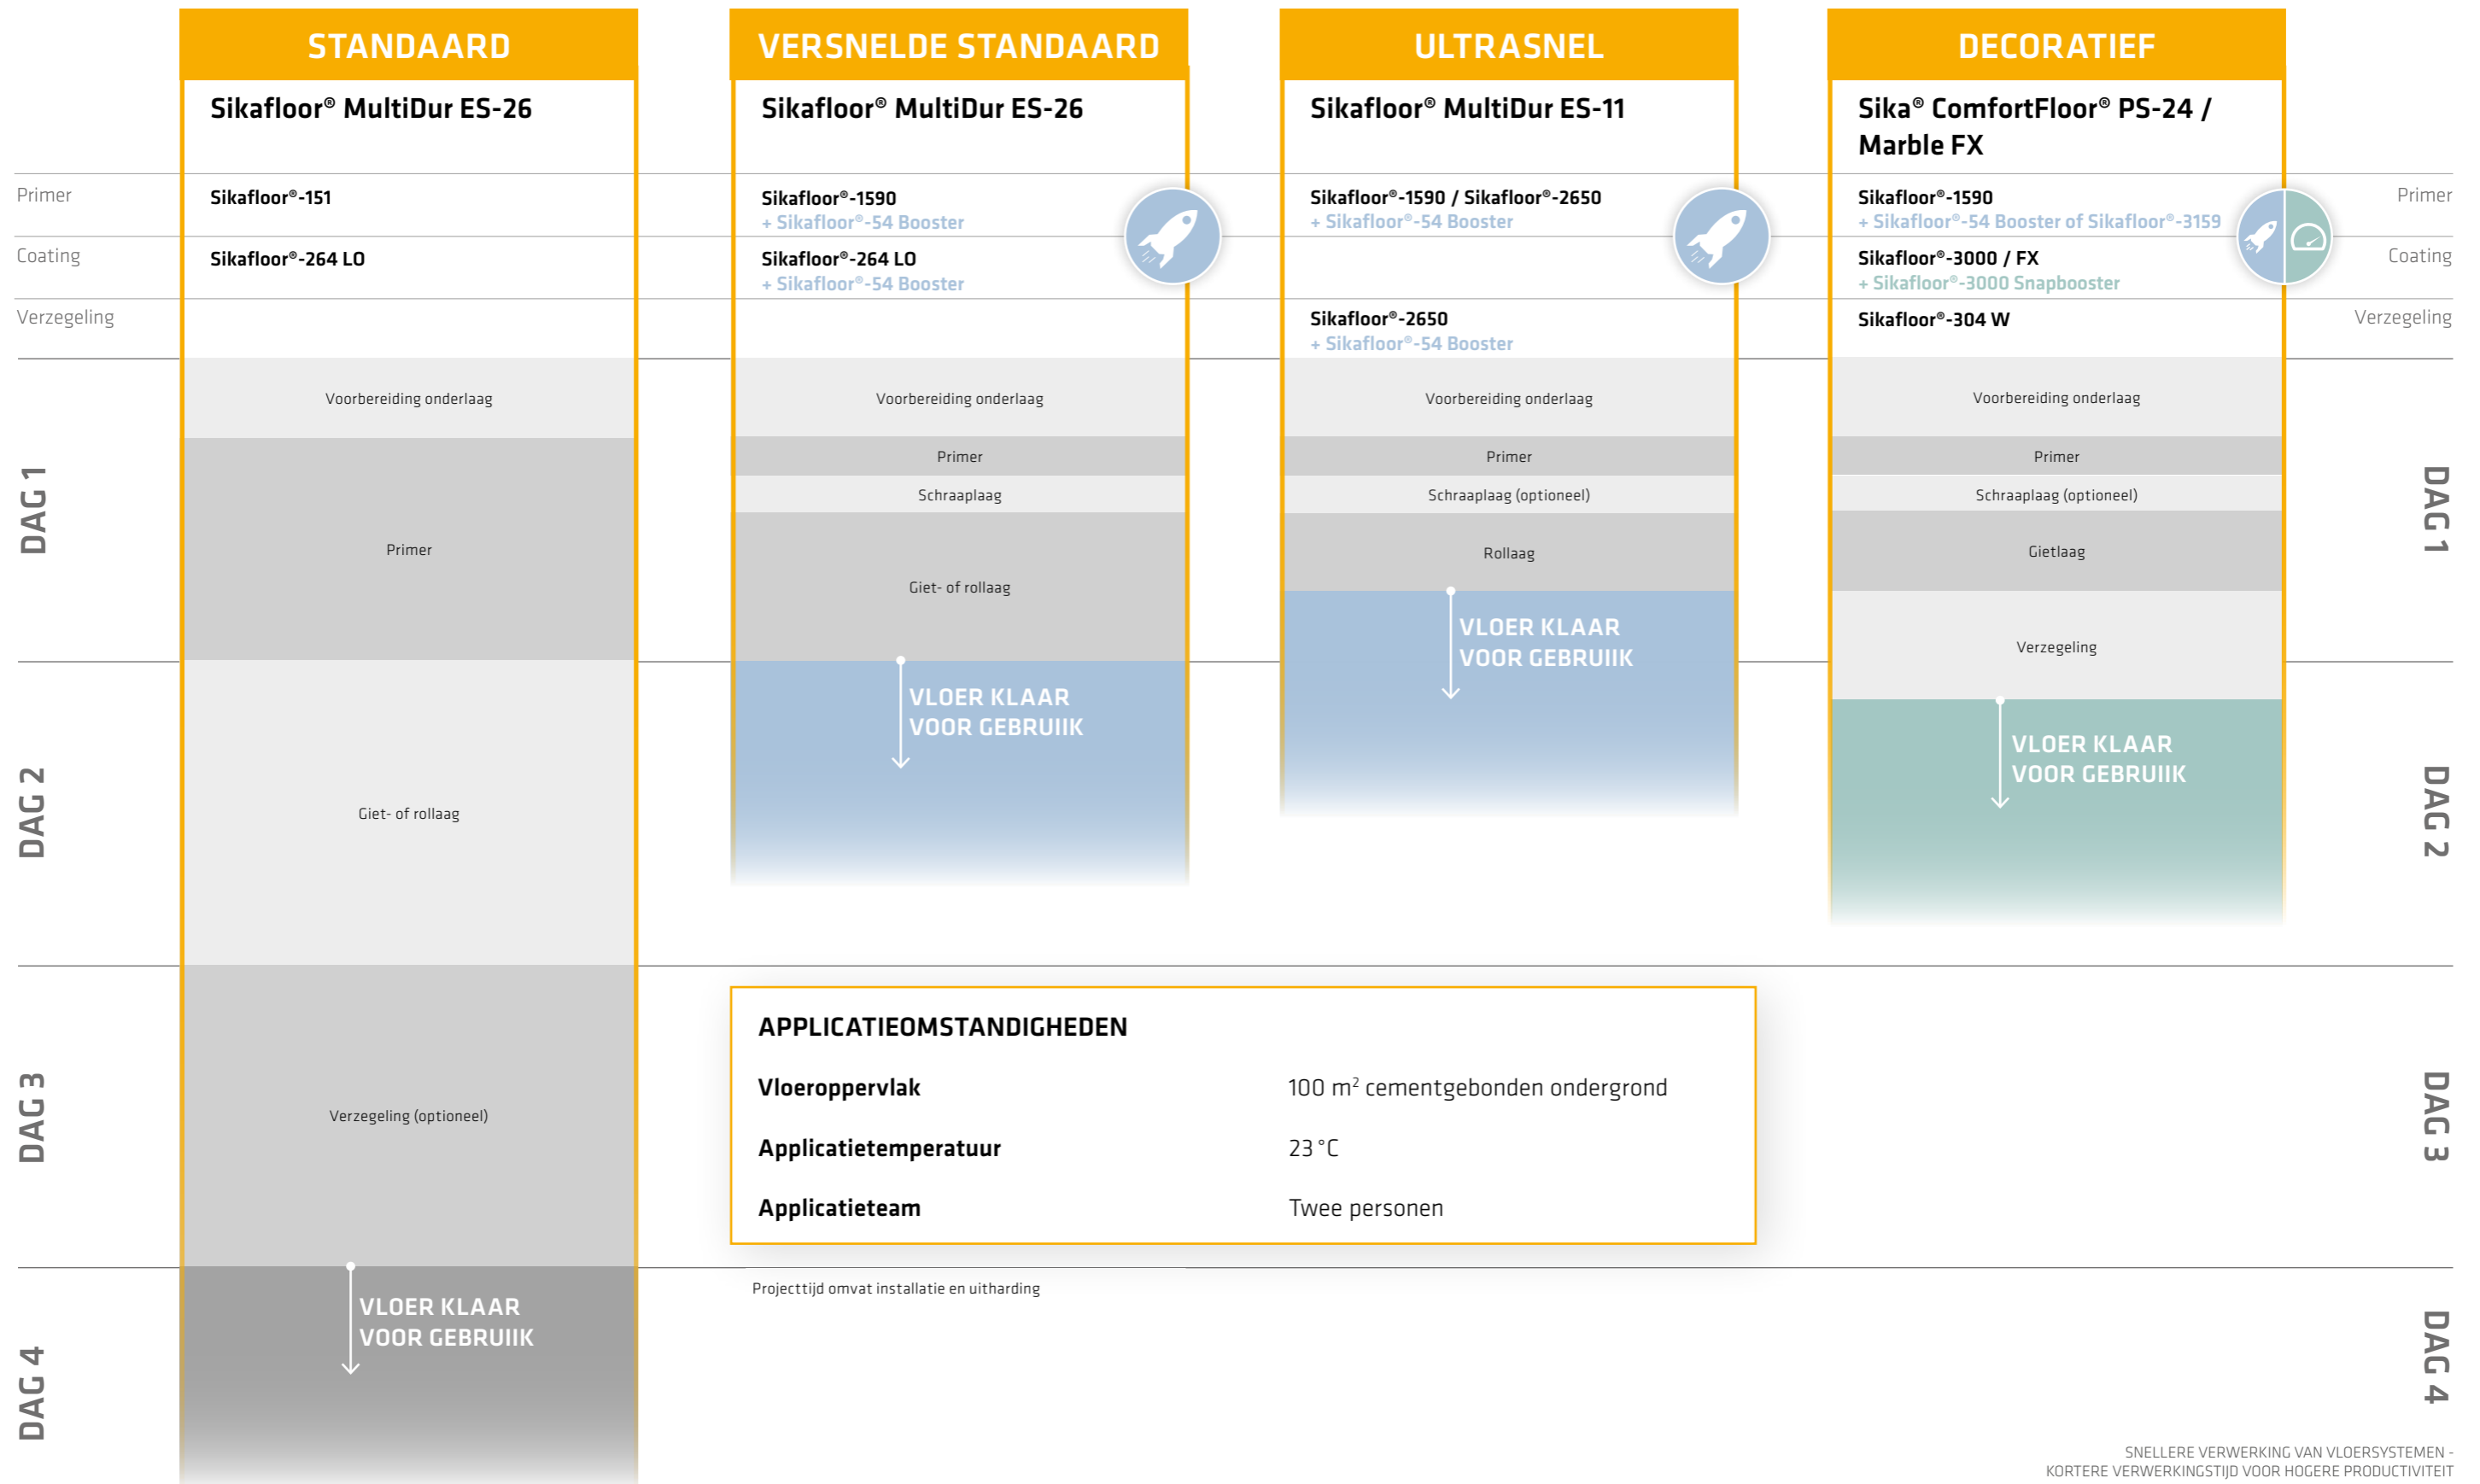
| | STANDAARD | VERSNELDE STANDAARD | ULTRASNEL | DECORATIEF | |
|---|---|---|---|---|---|
| | Sikafloor® MultiDur ES-26 | Sikafloor® MultiDur ES-26 | Sikafloor® MultiDur ES-11 | Sika® ComfortFloor® PS-24 / Marble FX | |
| Primer | Sikafloor®-151 | Sikafloor®-1590 + Sikafloor®-54 Booster | Sikafloor®-1590 / Sikafloor®-2650 + Sikafloor®-54 Booster | Sikafloor®-1590 + Sikafloor®-54 Booster of Sikafloor®-3159 | Primer |
| Coating | Sikafloor®-264 LO | Sikafloor®-264 LO + Sikafloor®-54 Booster | | Sikafloor®-3000 / FX + Sikafloor®-3000 Snapbooster | Coating |
| Verzegeling | | | Sikafloor®-2650 + Sikafloor®-54 Booster | Sikafloor®-304 W | Verzegeling |

DAG 1

Voorbereiding onderlaag
Primer
Giet- of rollaag
Verzegeling (optioneel)
VLOER KLAAR VOOR GEBRUIIK

Voorbereiding onderlaag
Primer
Schraaplaag
Giet- of rollaag
VLOER KLAAR VOOR GEBRUIIK

Voorbereiding onderlaag
Primer
Schraaplaag (optioneel)
Rollaag
VLOER KLAAR VOOR GEBRUIIK

Voorbereiding onderlaag
Primer
Schraaplaag (optioneel)
Gietlaag
Verzegeling
VLOER KLAAR VOOR GEBRUIIK

DAG 2

DAG 3

DAG 4

APPLICATIEOMSTANDIGHEDEN

| | |
|---|---|
| Vloeroppervlak | 100 m² cementgebonden ondergrond |
| Applicatietemperatuur | 23 °C |
| Applicatieteam | Twee personen |

Projecttijd omvat installatie en uitharding

SNELLERE VERWERKING VAN VLOERSYSTEMEN - KORTERE VERWERKINGSTIJD VOOR HOGERE PRODUCTIVITEIT